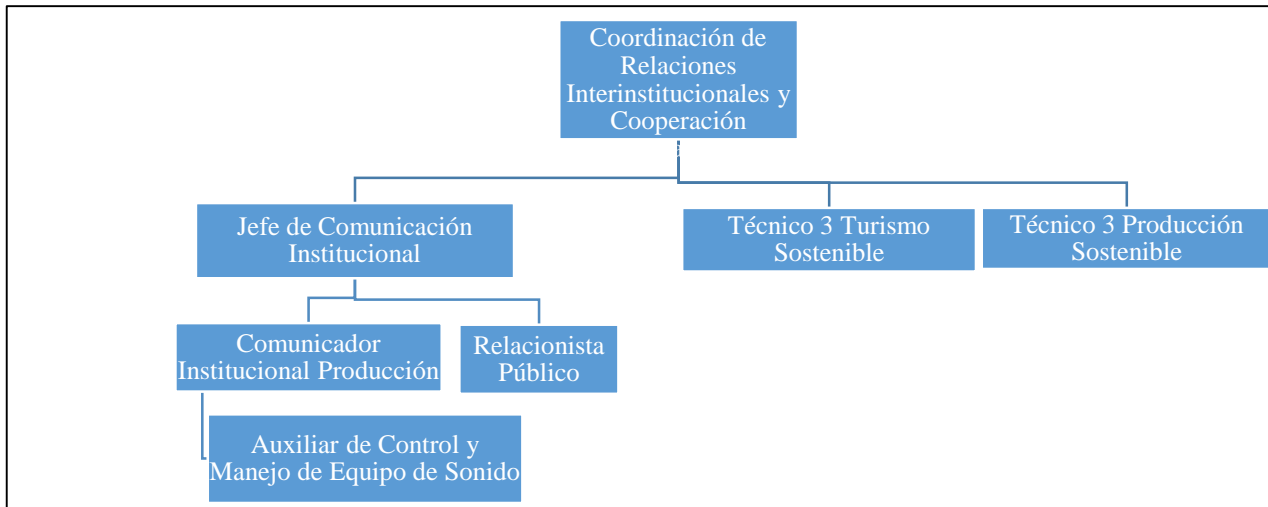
Coordinación de Relaciones Interinstitucionales y Cooperación

Jefe de Comunicación Institucional

Técnico 3 Turismo Sostenible

Técnico 3 Producción Sostenible

Comunicador Institucional Producción

Relacionista Público

Auxiliar de Control y Manejo de Equipo de Sonido